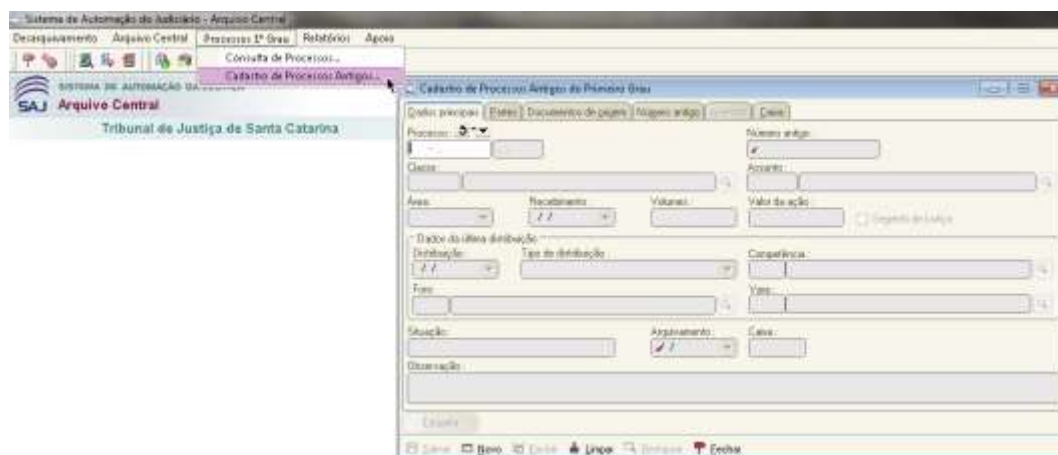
Sistema de Automação do Judiciário - Arquivo Central

Desarquivamento Arquivo Central Processos 1º Grau Relatórios Apoio

Consulta de Processos...
Cadastro de Processos Antigos...

SISTEMA DE AUTOMAÇÃO DA JUSTIÇA
SAJ Arquivo Central
Tribunal de Justiça de Santa Catarina

Cadastro de Processos Antigos do Primeiro Grau

Dados principais | Partes | Documentos de papéis | Número antigo | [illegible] | Caixa

Processo:
Número antigo:
Classe:
Assunto:
Área:
Recebimento:
Volumes:
Valor da ação:
Segredo de Justiça
Dados da última distribuição
Distribuição:
Tipo de distribuição:
Competência:
Foro:
Vara:
Situação:
Arquivamento:
Caixa:
Observação:

Copiar

Salvar Novo Excluir Limpar Pesquisar Fechar